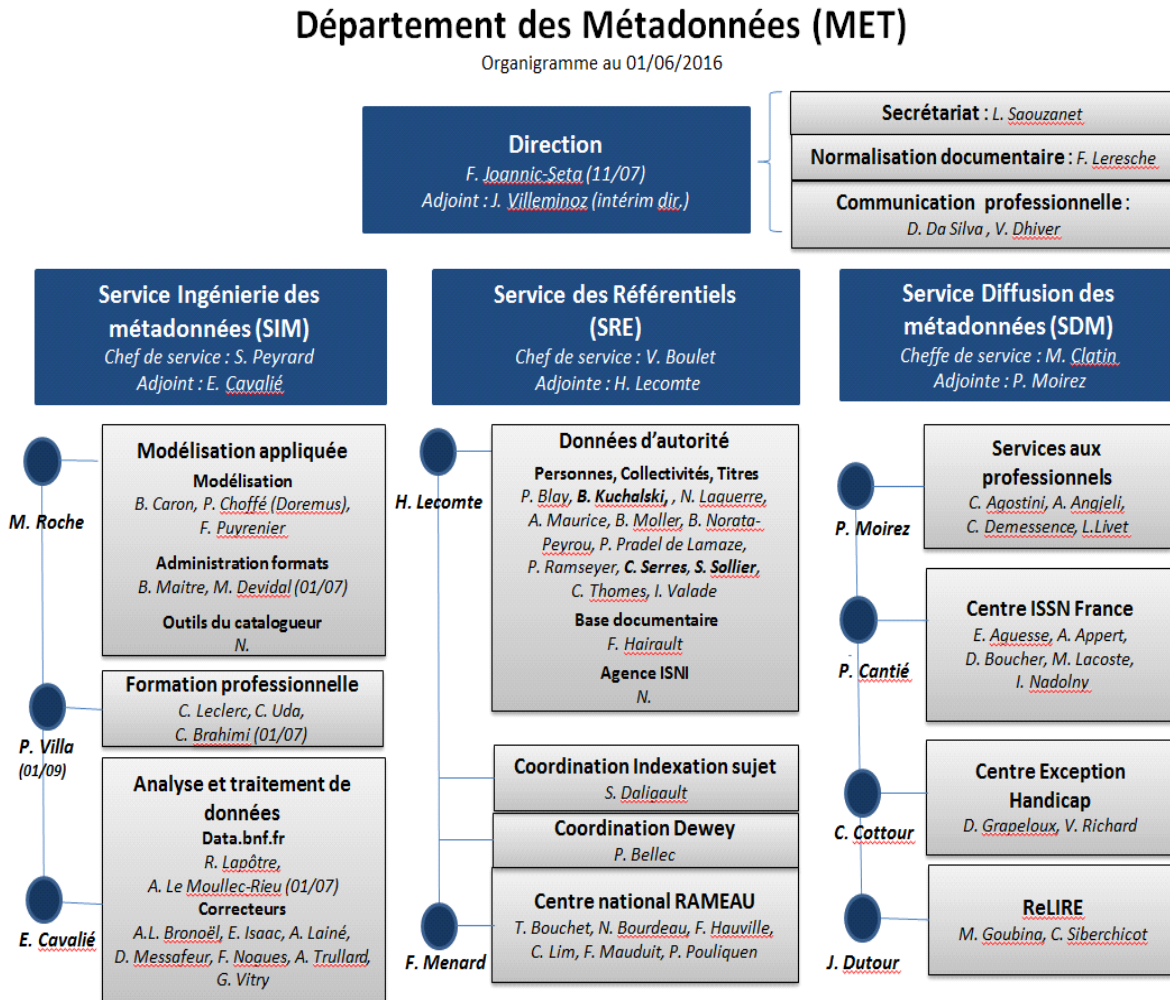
Département des Métadonnées (MET)

Organigramme au 01/06/2016

Direction
F. Joannic-Seta (11/07)
Adjoint : J. Villeminoz (intérim dir.)

Secrétariat : L. Saouzanet

Normalisation documentaire : F. Leresche

Communication professionnelle :
D. Da Silva , V. Dhiver

Service Ingénierie des métadonnées (SIM)
Chef de service : S. Peyrard
Adjoint : E. Cavalié

Service des Référentiels (SRE)
Chef de service : V. Boulet
Adjointe : H. Lecomte

Service Diffusion des métadonnées (SDM)
Cheffe de service : M. Clatin
Adjointe : P. Moirez

M. Roche

Modélisation appliquée
Modélisation
B. Caron, P. Choffé (Doremus), F. Puyrenier
Administration formats
B. Maitre, M. Devidal (01/07)
Outils du catalogueur
N.

P. Villa (01/09)

Formation professionnelle
C. Leclerc, C. Uda, C. Brahimi (01/07)

E. Cavalié

Analyse et traitement de données
Data.bnf.fr
R. Lapôtre, A. Le Moullec-Rieu (01/07)
Correcteurs
A.L. Bronoël, E. Isaac, A. Lainé, D. Messafeur, F. Nogues, A. Trullard, G. Vitry

H. Lecomte

Données d'autorité
Personnes, Collectivités, Titres
P. Blay, B. Kuchalski, , N. Laguerre, A. Maurice, B. Moller, B. Norata-Peyrou, P. Pradel de Lamaze, P. Ramseyer, C. Serres, S. Sollier, C. Thomes, I. Valade
Base documentaire
F. Hairault
Agence ISNI
N.

Coordination Indexation sujet
S. Daligault

Coordination Dewey
P. Bellec

F. Menard

Centre national RAMEAU
T. Bouchet, N. Bourdeau, F. Hauville, C. Lim, F. Mauduit, P. Pouliquen

P. Moirez

Services aux professionnels
C. Agostini, A. Angjeli, C. Demessence, L.Livet

P. Cantié

Centre ISSN France
E. Aguesse, A. Appert, D. Boucher, M. Lacoste, I. Nadolny

C. Cottour

Centre Exception Handicap
D. Grapeloux, V. Richard

J. Dutour

ReLIRE
M. Goubina, C. Siberchicot